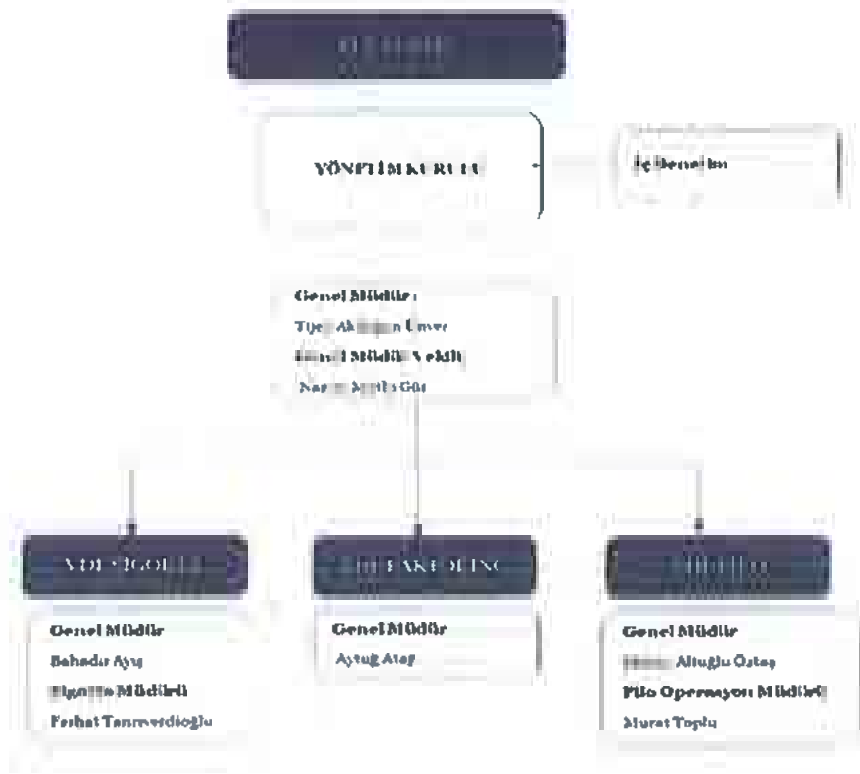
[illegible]

YÖNETİM KURULU

İç Denetim

Genel Müdür
Tijen Akdoğan Ünver
Genel Müdür Vekili
Nazım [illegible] Gür

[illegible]

Genel Müdür
Bahadır Ayaş
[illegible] Müdürü
Ferhat Tanrıverdioğlu

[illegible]

Genel Müdür
Aytuğ Ataş

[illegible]

Genel Müdür
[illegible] Altuğlu Öztaş
Filo Operasyon Müdürü
Murat Toplu